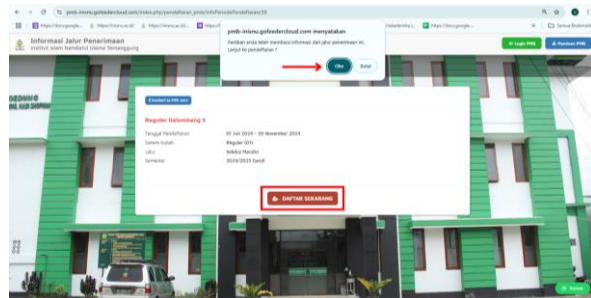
pmb-inisnu.gofeedercloud.com/index.php/pendaftaran_pmb/infoPeriodePendaftaran/35

https://docs.google... https://inisnu.ac.id/ https://inisnuac.id/... Kalender ilmiah... https://docs.google...

Semua Bookmark

Informasi Jalur Penerimaan
Institut Islam Nahdlatul Ulama Temanggung

pmb-inisnu.gofeedercloud.com menyatakan

Pastikan anda telah membaca informasi dan jalur penerimaan ini. Lanjut ke pendaftaran ?

Oke

Batal

Login PMB

Panduan PMB

Enrolled to 4th year

Reguler Gelombang 3

| Tanggal Pendaftaran | : 01 Jun 2024 - 30 November 2024 |
|---|---|
| Sistem Kuliah | : Reguler (D1) |
| Jalur | : Seleksi Mandiri |
| Semester | : 2024/2025 Ganjil |

DAFTAR SEKARANG

GEDUNG

Kontak